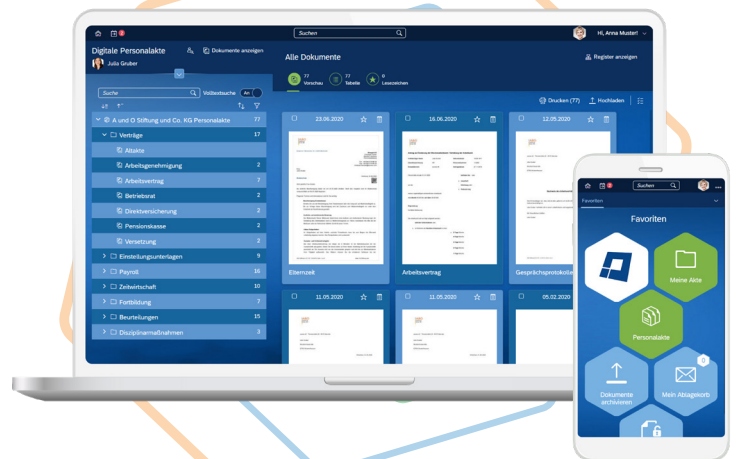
Suchen

Hi, Anna Muster!

Digitale Personalakte

Dokumente anzeigen

Julia Gruber

Suche

Volltextsuche

An

A und O Stiftung und Co. KG Personalakte 77

Verträge 17

Altakte

Arbeitsgenehmigung 2

Arbeitsvertrag 7

Betriebsrat 2

Direktversicherung 2

Pensionskasse 2

Versetzung 2

Einstellungsunterlagen 9

Payroll 10

Zeitwirtschaft 16

Fortbildung 7

Beurteilungen 15

Disziplinarmaßnahmen 3

Alle Dokumente

Register anzeigen

77 Vorschau

77 Tabelle

0 Lesezeichen

Drucken (77)

Hochladen

23.06.2020

16.06.2020

12.05.2020

Elternzeit

Arbeitsvertrag

Gesprächsprotokoll

11.05.2020

11.05.2020

05.02.2020

Suchen

Favoriten

Favoriten

Meine Akte

Personalakte

Dokumente archivieren

0

Mein Ablagekorb